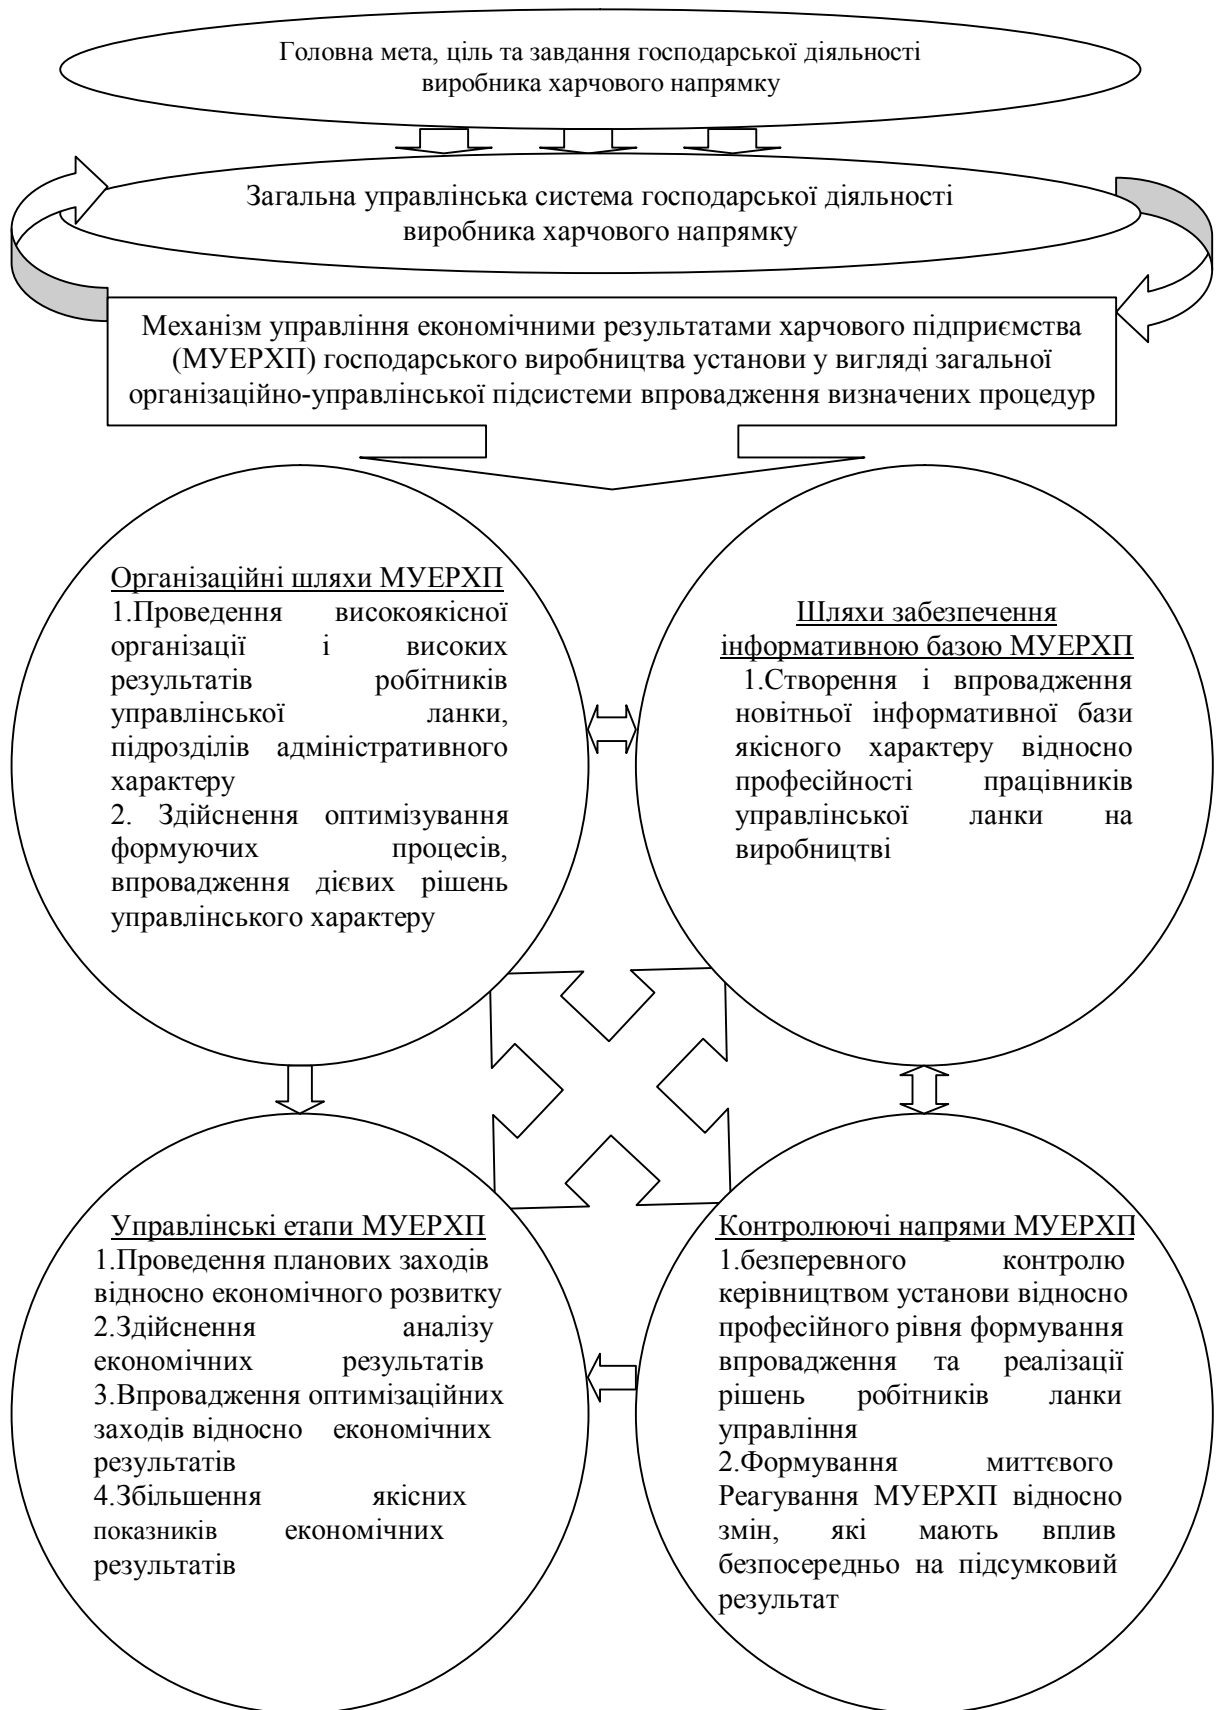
Головна мета, ціль та завдання господарської діяльності виробника харчового напрямку

Загальна управлінська система господарської діяльності виробника харчового напрямку

Механізм управління економічними результатами харчового підприємства (МУЕРХП) господарського виробництва установи у вигляді загальної організаційно-управлінської підсистеми впровадження визначених процедур

Організаційні шляхи МУЕРХП
1.Проведення високоякісної організації і високих результатів робітників управлінської ланки, підрозділів адміністративного характеру
2. Здійснення оптимізування формуючих процесів, впровадження дієвих рішень управлінського характеру

Шляхи забезпечення інформативною базою МУЕРХП
1.Створення і впровадження новітньої інформативної бази якісного характеру відносно професійності працівників управлінської ланки на виробництві

Управлінські етапи МУЕРХП
1.Проведення планових заходів відносно економічного розвитку
2.Здійснення аналізу економічних результатів
3.Впровадження оптимізаційних заходів відносно економічних результатів
4.Збільшення якісних показників економічних результатів

Контролюючі напрями МУЕРХП
1.безперевного контролю керівництвом установи відносно професійного рівня формування впровадження та реалізації рішень робітників ланки управління
2.Формування миттєвого Реагування МУЕРХП відносно змін, які мають вплив безпосередньо на підсумковий результат